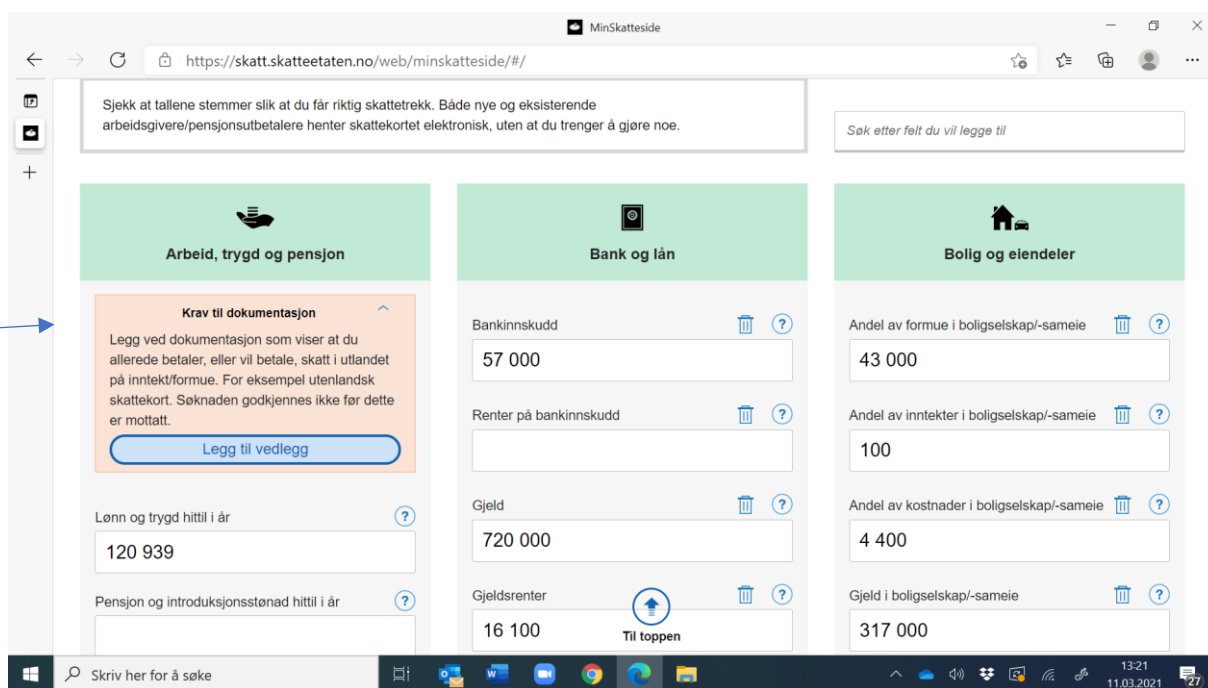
MinSkatteside

https://skatt.skatteetaten.no/web/minskatteside/#/

Sjekk at tallene stemmer slik at du får riktig skattetrekk. Både nye og eksisterende arbeidsgivere/pensjonsutbetalere henter skattekortet elektronisk, uten at du trenger å gjøre noe.

Søk etter felt du vil legge til

Arbeid, trygd og pensjon

Krav til dokumentasjon

Legg ved dokumentasjon som viser at du allerede betaler, eller vil betale, skatt i utlandet på inntekt/formue. For eksempel utenlandsk skattekort. Søknaden godkjennes ikke før dette er mottatt.

Legg til vedlegg

Lønn og trygd hittil i år ?

120 939

Pensjon og introduksjonsstønad hittil i år ?

Bank og lån

Bankinnskudd ?

57 000

Renter på bankinnskudd ?

Gjeld ?

720 000

Gjeldsrenter ?

16 100

Til toppen

Bolig og eiendeler

Andel av formue i boligselskap/-sameie ?

43 000

Andel av inntekter i boligselskap/-sameie ?

100

Andel av kostnader i boligselskap/-sameie ?

4 400

Gjeld i boligselskap/-sameie ?

317 000

Skriv her for å søke

13:21
11.03.2021

27